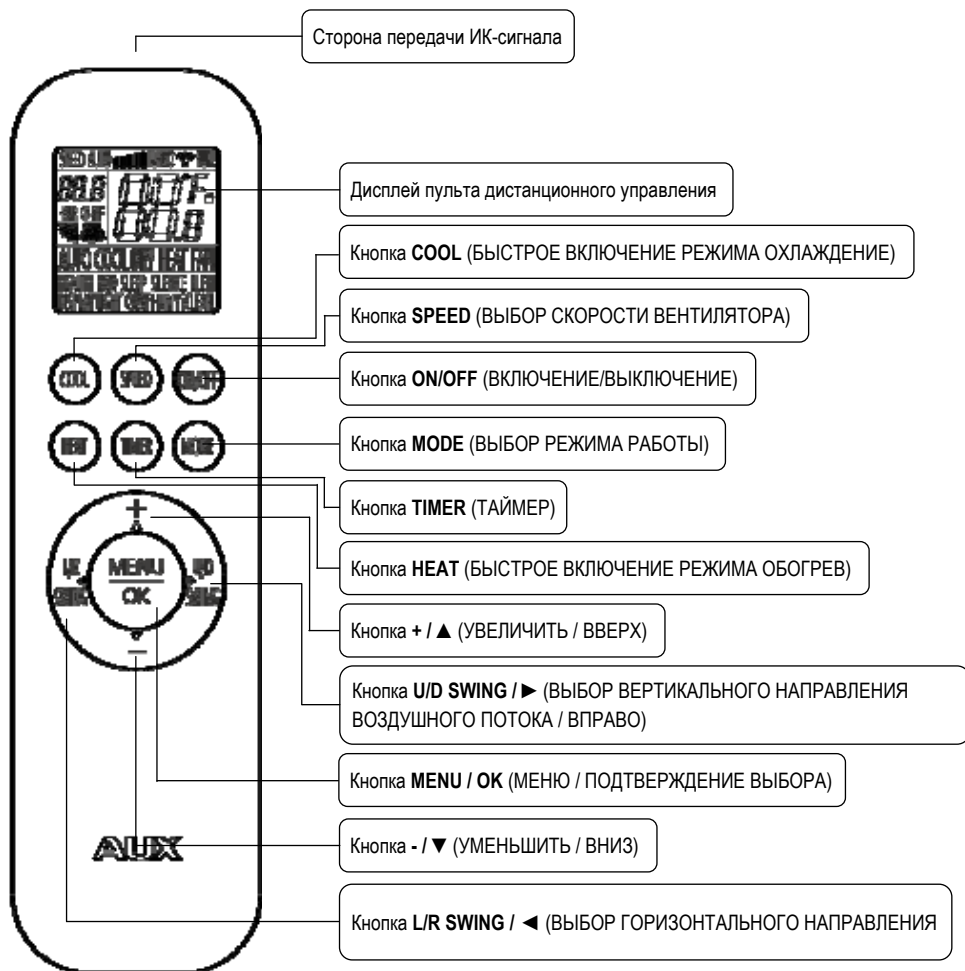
Сторона передачи ИК-сигнала

Дисплей пульта дистанционного управления

Кнопка **COOL** (БЫСТРОЕ ВКЛЮЧЕНИЕ РЕЖИМА ОХЛАЖДЕНИЕ)

Кнопка **SPEED** (ВЫБОР СКОРОСТИ ВЕНТИЛЯТОРА)

Кнопка **ON/OFF** (ВКЛЮЧЕНИЕ/ВЫКЛЮЧЕНИЕ)

Кнопка **MODE** (ВЫБОР РЕЖИМА РАБОТЫ)

Кнопка **TIMER** (ТАЙМЕР)

Кнопка **HEAT** (БЫСТРОЕ ВКЛЮЧЕНИЕ РЕЖИМА ОБОГРЕВ)

Кнопка **+ / ▲** (УВЕЛИЧИТЬ / ВВЕРХ)

Кнопка **U/D SWING / ►** (ВЫБОР ВЕРТИКАЛЬНОГО НАПРАВЛЕНИЯ ВОЗДУШНОГО ПОТОКА / ВПРАВО)

Кнопка **MENU / OK** (МЕНЮ / ПОДТВЕРЖДЕНИЕ ВЫБОРА)

Кнопка **- / ▼** (УМЕНЬШИТЬ / ВНИЗ)

Кнопка **L/R SWING / ◄** (ВЫБОР ГОРИЗОНТАЛЬНОГО НАПРАВЛЕНИЯ

COOL SPEED ON/OFF HEAT TIMER MODE

+ MENU OK U/D SWING L/R SWING −

AUX